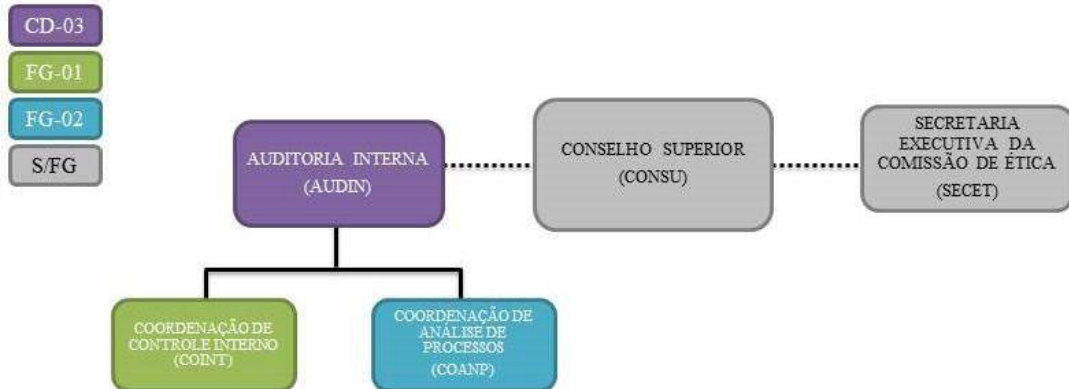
CD-03
FG-01
FG-02
S/FG

AUDITORIA INTERNA
(AUDIN)

CONSELHO SUPERIOR
(CONSU)

SECRETARIA EXECUTIVA DA COMISSÃO DE ÉTICA
(SECET)

COORDENAÇÃO DE CONTROLE INTERNO
(COINT)

COORDENAÇÃO DE ANÁLISE DE PROCESSOS
(COANP)